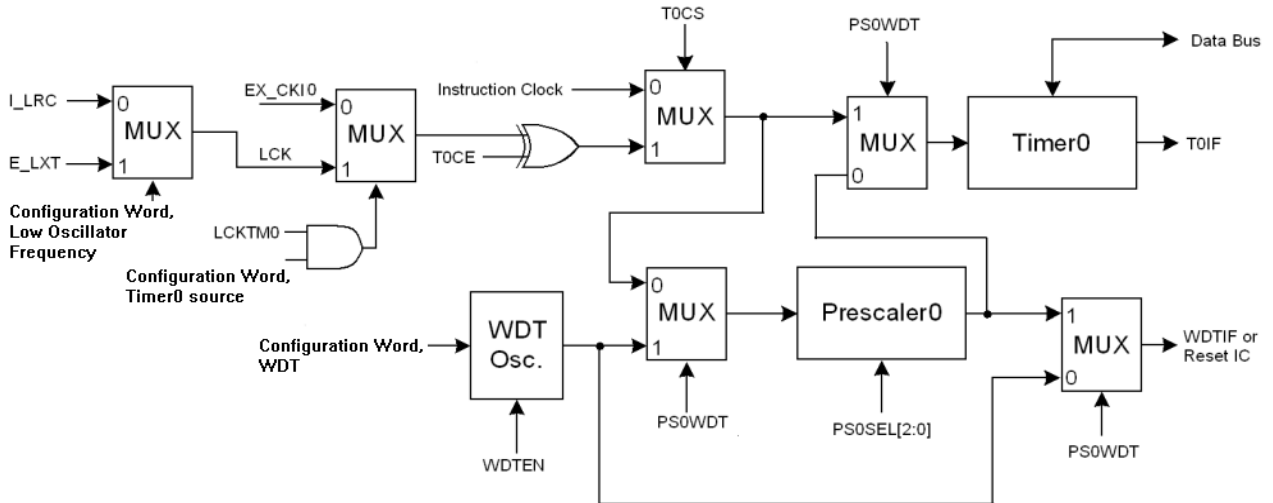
T0CS

PS0WDT

Data Bus

I_LRC

0

MUX

1

E_LXT

Configuration Word, Low Oscillator Frequency

EX_CKI0

0

MUX

LCK

1

LCKTM0

Configuration Word, Timer0 source

Instruction Clock

T0CE

0

MUX

1

1

MUX

0

Timer0

T0IF

Configuration Word, WDT

WDT Osc.

WDTEN

0

MUX

1

PS0WDT

Prescaler0

PS0SEL[2:0]

1

MUX

0

WDTIF or Reset IC

PS0WDT